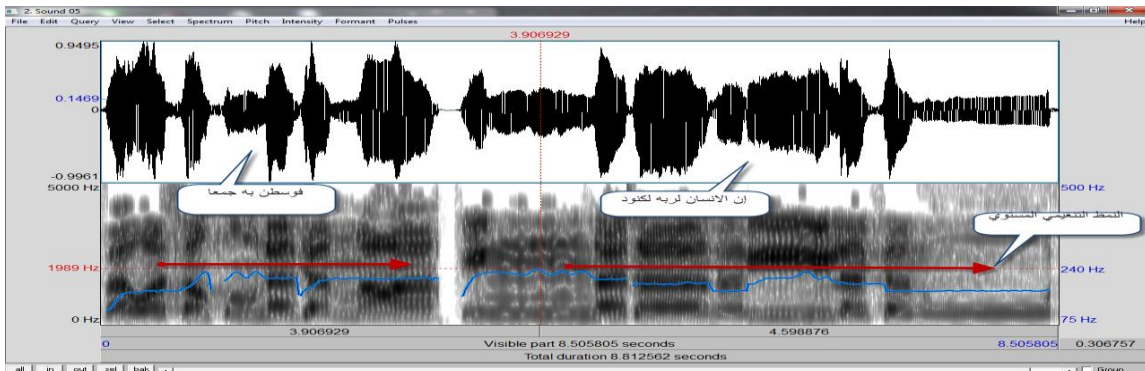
2. Sound 05
File Edit Query View Select Spectrum Pitch Intensity Formant Pulses
Help
3.906929
0.9495
0.1469
0
-0.9961
5000 Hz
1989 Hz
0 Hz
500 Hz
240 Hz
75 Hz
فوسطن به جمعا
إن الانسان لربه لكنود
النمط النغيمي المستوي
3.906929
4.598876
0
Visible part 8.505805 seconds
8.505805
0.306757
Total duration 8.812562 seconds
all in out sel bak
Group